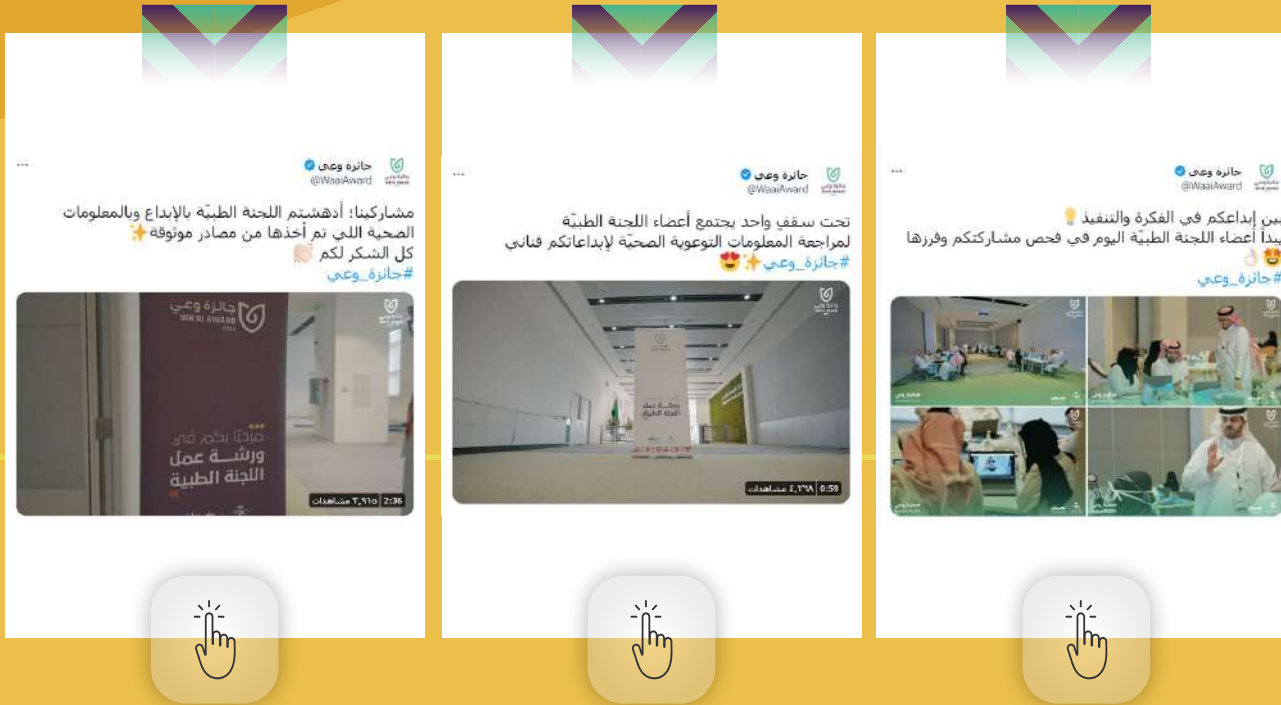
...
جائزة وعي
@WaaiAward

مشاركينا؛ أدهشتم اللجنة الطبيّة بالإبداع وبالمعلومات الصحية اللي تم أخذها من مصادر موثوقة ✨
كل الشكر لكم 👏
#جائزة_وعي

جائزة وعي
WAAI AWARD
مرحبًا بكم في
ورشــة عمل
اللجنة الطبية

2:36 | ٢٫٩١٥ مشاهدات

...
جائزة وعي
@WaaiAward

تحت سقفٍ واحد يجتمع أعضاء اللجنة الطبيّة لمراجعة المعلومات التوعوية الصحيّة لإبداعاتكم فنانين ✨😍
#جائزة_وعي

ورشة عمل
اللجنة الطبية

0:59 | ٤٫٦٦٨ مشاهدات

...
جائزة وعي
@WaaiAward

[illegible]ين إبداعكم في الفكرة والتنفيذ 💡
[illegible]يبدأ أعضاء اللجنة الطبيّة اليوم في فحص مشاركتكم وفرزها 🤩👌
#جائزة_وعي